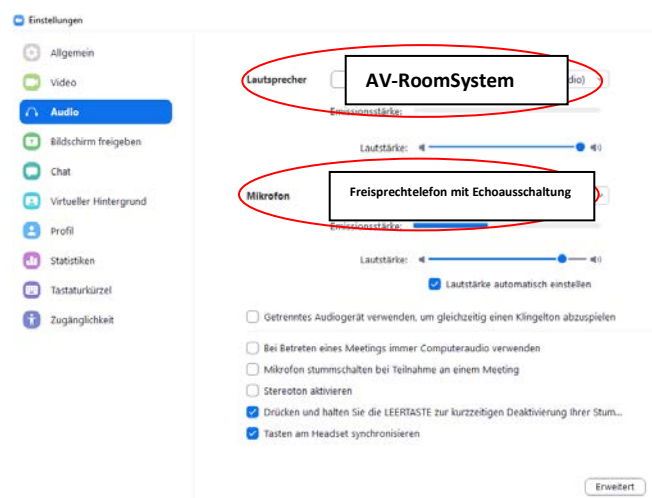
Einstellungen

Allgemein
Video
Audio
Bildschirm freigeben
Chat
Virtueller Hintergrund
Profil
Statistiken
Tastaturkürzel
Zugänglichkeit

Lautsprecher
AV-RoomSystem
dio)
Emissionsstärke:
Lautstärke:

Mikrofon
Freisprechtelefon mit Echoausschaltung
Emissionsstärke:
Lautstärke:
Lautstärke automatisch einstellen

Getrenntes Audiogerät verwenden, um gleichzeitig einen Klingelton abzuspielen

Bei Betreten eines Meetings immer Computeraudio verwenden
Mikrofon stummschalten bei Teilnahme an einem Meeting
Stereoton aktivieren
Drücken und halten Sie die LEERTASTE zur kurzzeitigen Deaktivierung Ihrer Stum...
Tasten am Headset synchronisieren

Erweitert